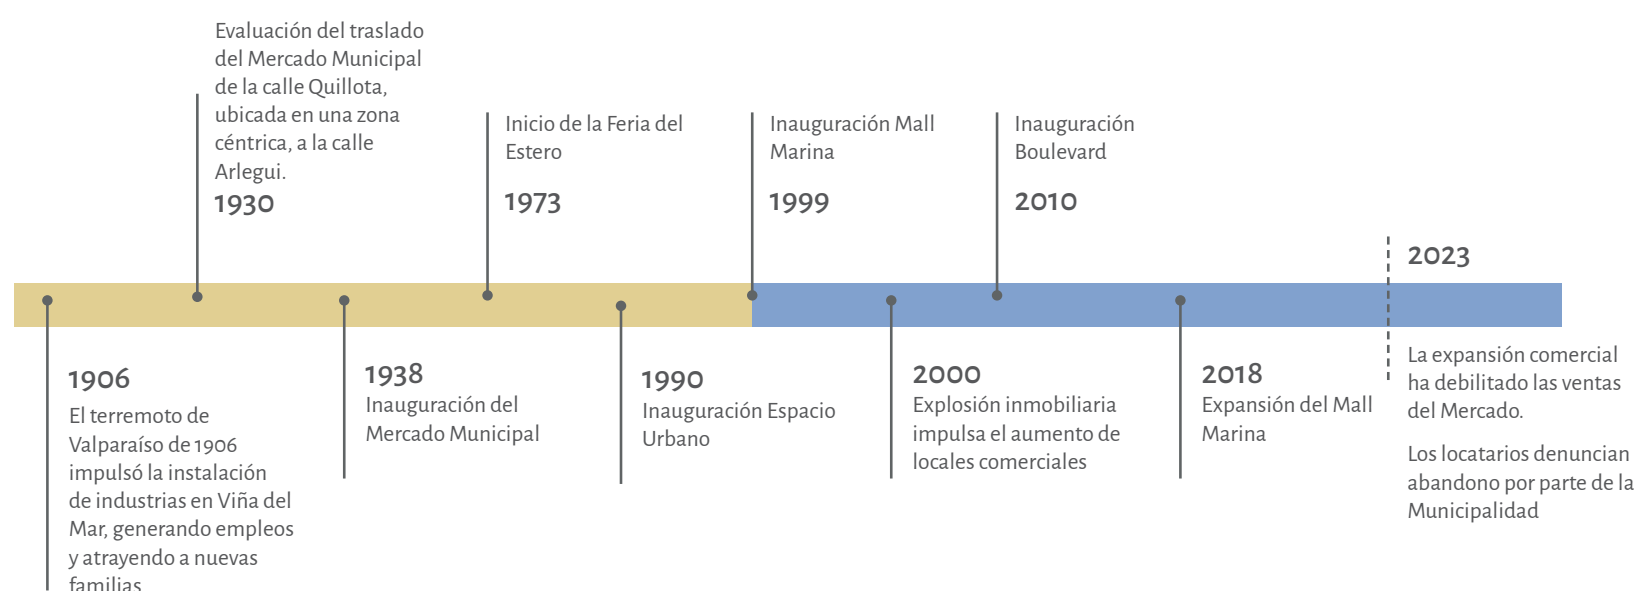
Evaluación del traslado del Mercado Municipal de la calle Quillota, ubicada en una zona céntrica, a la calle Arlegui.

1930

Inicio de la Feria del Estero

1973

Inauguración Mall Marina

1999

Inauguración Boulevard

2010

2023

1906

El terremoto de Valparaíso de 1906 impulsó la instalación de industrias en Viña del Mar, generando empleos y atrayendo a nuevas familias

1938

Inauguración del Mercado Municipal

1990

Inauguración Espacio Urbano

2000

Explosión inmobiliaria impulsa el aumento de locales comerciales

2018

Expansión del Mall Marina

La expansión comercial ha debilitado las ventas del Mercado.

Los locatarios denuncian abandono por parte de la Municipalidad